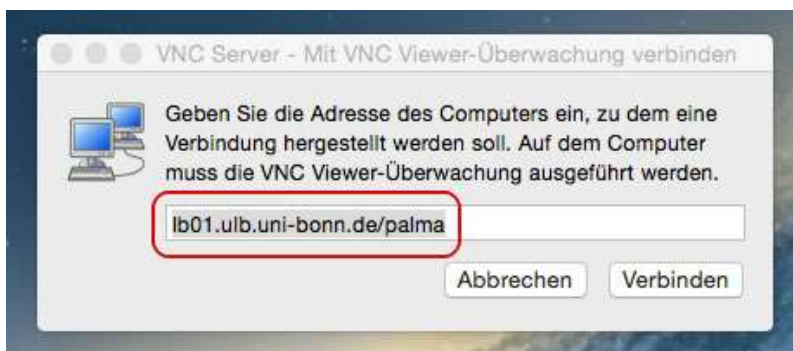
VNC Server - Mit VNC Viewer-Überwachung verbinden

Geben Sie die Adresse des Computers ein, zu dem eine Verbindung hergestellt werden soll. Auf dem Computer muss die VNC Viewer-Überwachung ausgeführt werden.

lb01.ulb.uni-bonn.de/palma

Abbrechen Verbinden